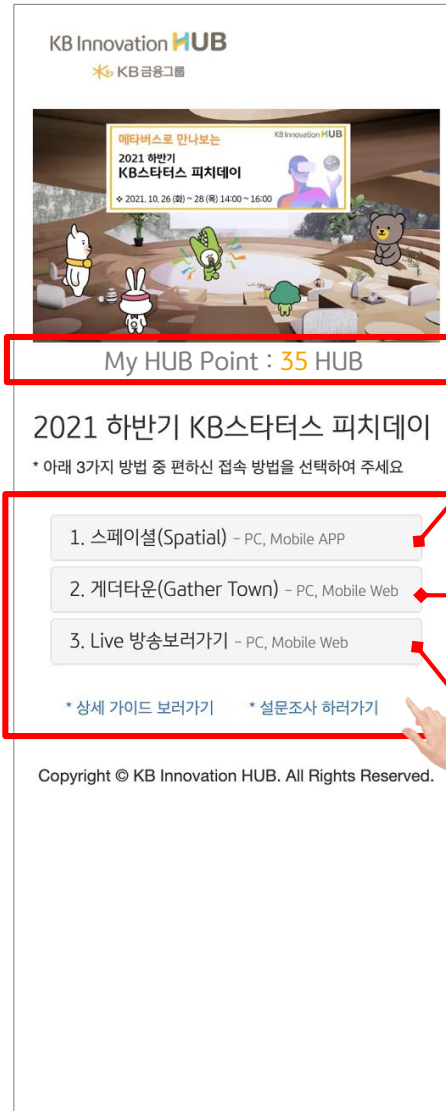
KB Innovation HUB
KB금융그룹

메타버스로 만나보는
KB Innovation HUB
2021 하반기
KB스타터스 피치데이
2021. 10. 26 (화) ~ 28 (목) 14:00 ~ 16:00

My HUB Point : 35 HUB

2021 하반기 KB스타터스 피치데이

* 아래 3가지 방법 중 편하신 접속 방법을 선택하여 주세요

1. 스페이셜(Spatial) - PC, Mobile APP

2. 게더타운(Gather Town) - PC, Mobile Web

3. Live 방송보러가기 - PC, Mobile Web

* 상세 가이드 보러가기 * 설문조사 하러가기

Copyright © KB Innovation HUB. All Rights Reserved.